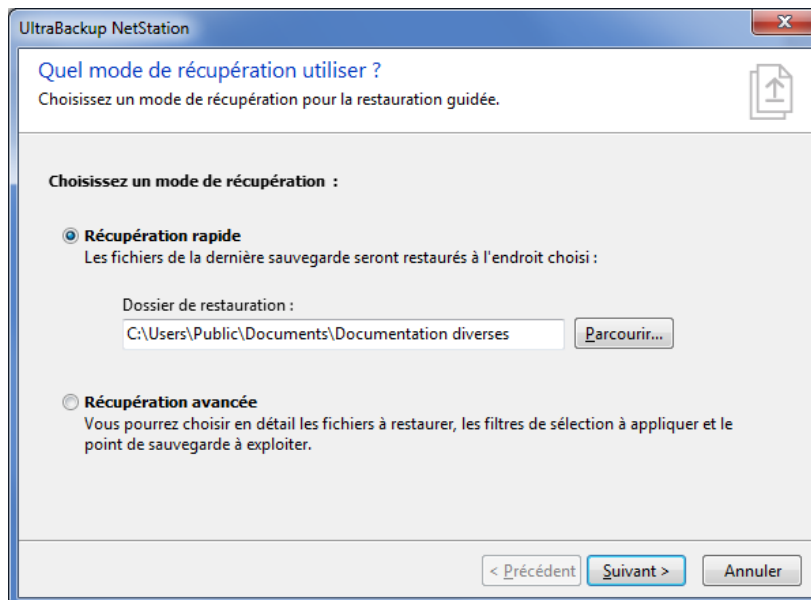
UltraBackup NetStation

Quel mode de récupération utiliser ?

Choisissez un mode de récupération pour la restauration guidée.

Choisissez un mode de récupération :

Récupération rapide

Les fichiers de la dernière sauvegarde seront restaurés à l'endroit choisi :

Dossier de restauration :

C:\Users\Public\Documents\Documentation diverses

Parcourir...

Récupération avancée

Vous pourrez choisir en détail les fichiers à restaurer, les filtres de sélection à appliquer et le point de sauvegarde à exploiter.

< Précédent

Suivant >

Annuler